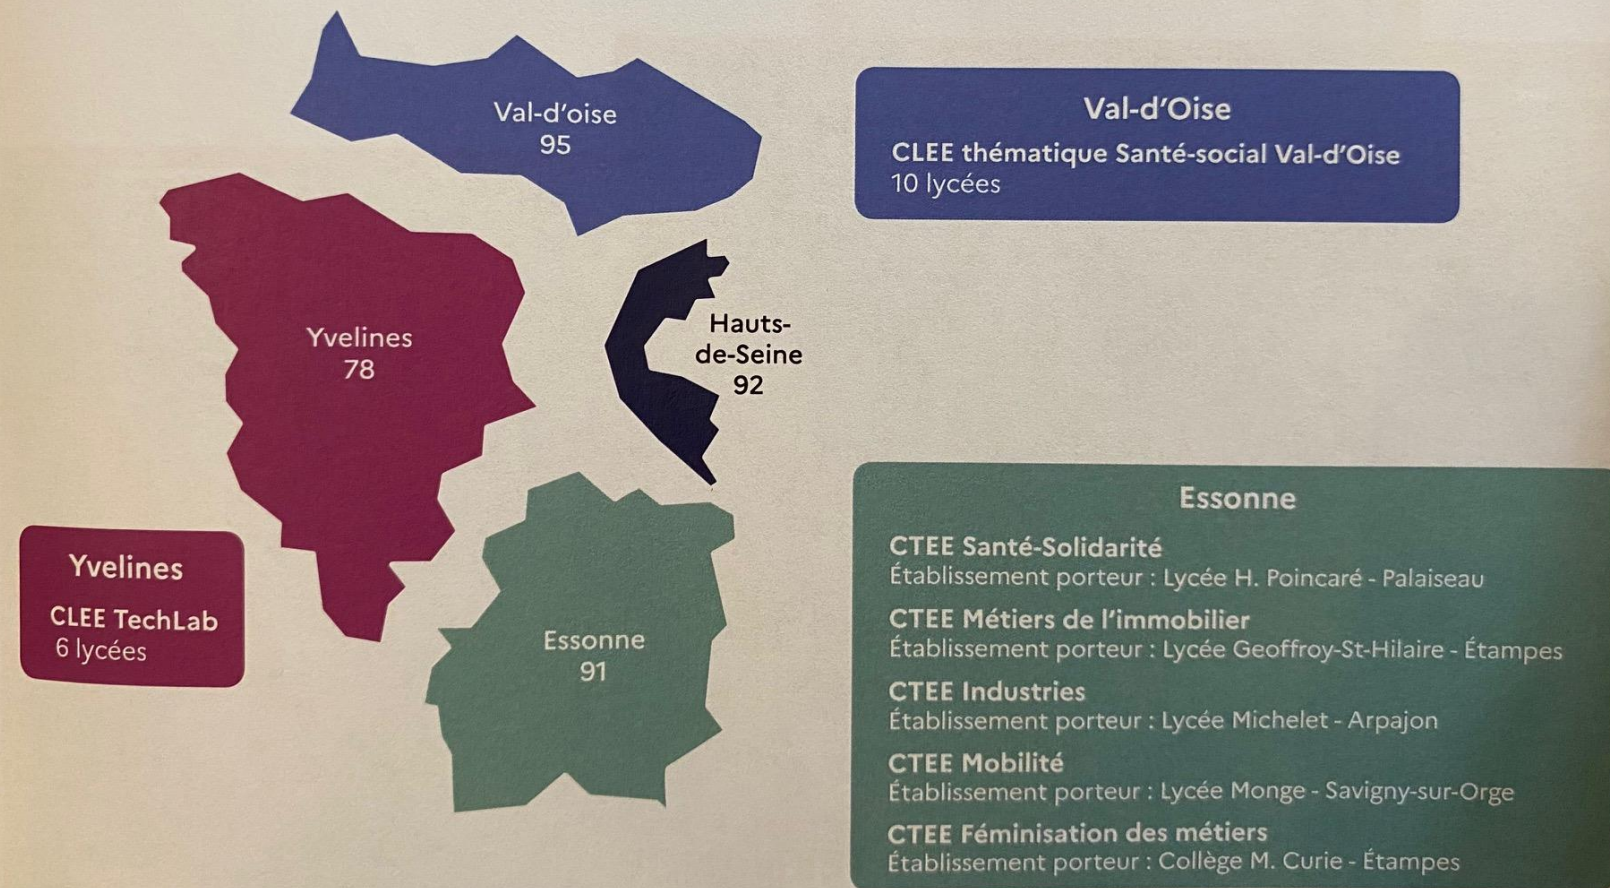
Val-d'oise
95

Yvelines
78

Hauts-de-Seine
92

Essonne
91

Val-d'Oise
CLEE thématique Santé-social Val-d'Oise
10 lycées

Yvelines
CLEE TechLab
6 lycées

Essonne
CTEE Santé-Solidarité
Établissement porteur : Lycée H. Poincaré - Palaiseau
CTEE Métiers de l'immobilier
Établissement porteur : Lycée Geoffroy-St-Hilaire - Étampes
CTEE Industries
Établissement porteur : Lycée Michelet - Arpajon
CTEE Mobilité
Établissement porteur : Lycée Monge - Savigny-sur-Orge
CTEE Féminisation des métiers
Établissement porteur : Collège M. Curie - Étampes